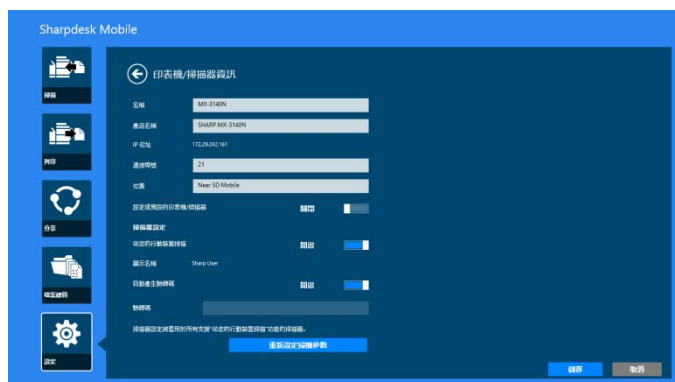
Sharpdesk Mobile

掃描

列印

分享

檔案總管

設定

印表機/掃描器資訊

名稱 MX-3140N

產品名稱 SHARP MX-3140N

IP 位址 172.29.242.161

連接埠號 21

位置 Near SD Mobile

設定成預設的印表機/掃描器 關閉

掃描器設定

從您的行動裝置掃描 開啟

顯示名稱 Sharp User

自動產生驗證碼 開啟

驗證碼

掃描器設定將套用於所有支援"從您的行動裝置掃描"功能的掃描器。

重新設定掃描參數

儲存 取消